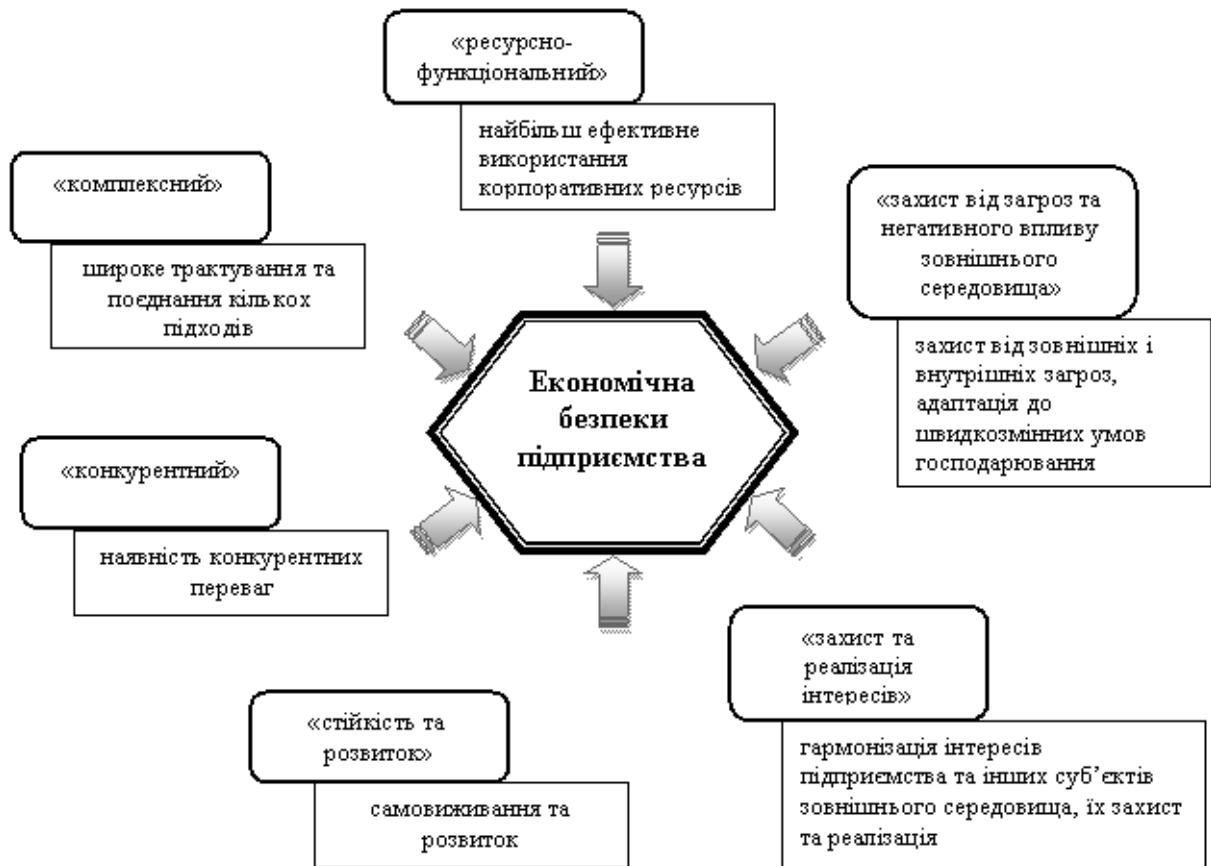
«ресурсно-функціональний»

найбільш ефективне використання корпоративних ресурсів

«комплексний»

широке трактування та поєднання кількох підходів

«захист від загроз та негативного впливу зовнішнього середовища»

захист від зовнішніх і внутрішніх загроз, адаптація до швидкозмінних умов господарювання

Економічна безпеки підприємства

«конкурентний»

наявність конкурентних переваг

«захист та реалізація інтересів»

гармонізація інтересів підприємства та інших суб'єктів зовнішнього середовища, їх захист та реалізація

«стійкість та розвиток»

самовиживання та розвиток